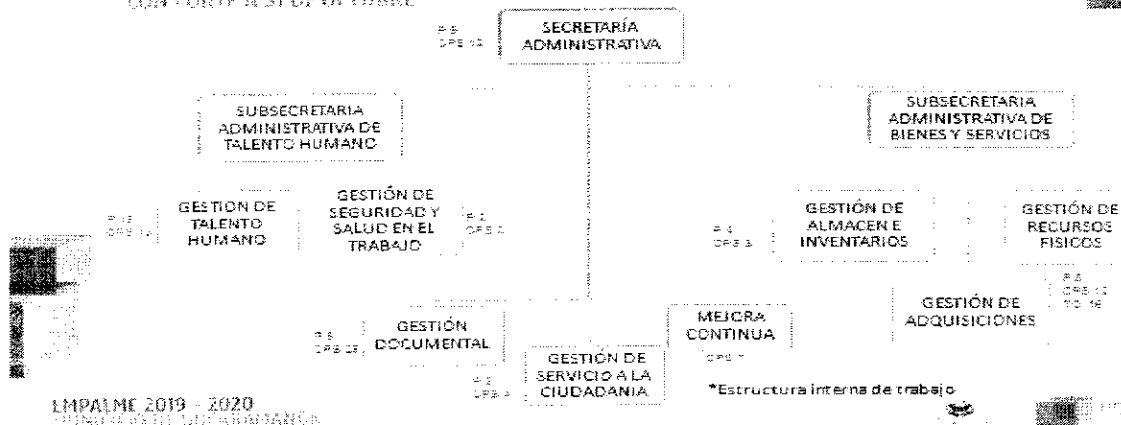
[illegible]

P: 6
OPS: 12

SECRETARÍA ADMINISTRATIVA

SUBSECRETARIA ADMINISTRATIVA DE TALENTO HUMANO

SUBSECRETARIA ADMINISTRATIVA DE BIENES Y SERVICIOS

P: 13
OPS: 14

GESTION DE TALENTO HUMANO

GESTIÓN DE SEGURIDAD Y SALUD EN EL TRABAJO

P: 2
OPS: 2

P: 4
OPS: 3

GESTIÓN DE ALMACEN E INVENTARIOS

GESTIÓN DE RECURSOS FISICOS

P: 5
OPS: 10
TO: 16

GESTIÓN DE ADQUISICIONES

P: 6
OPS: 28

GESTIÓN DOCUMENTAL

MEJORA CONTINUA

OPS: 7

P: 2
OPS: 4

GESTIÓN DE SERVICIO A LA CIUDADANIA

*Estructura interna de trabajo

EMPALME 2019 - 2020
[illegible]